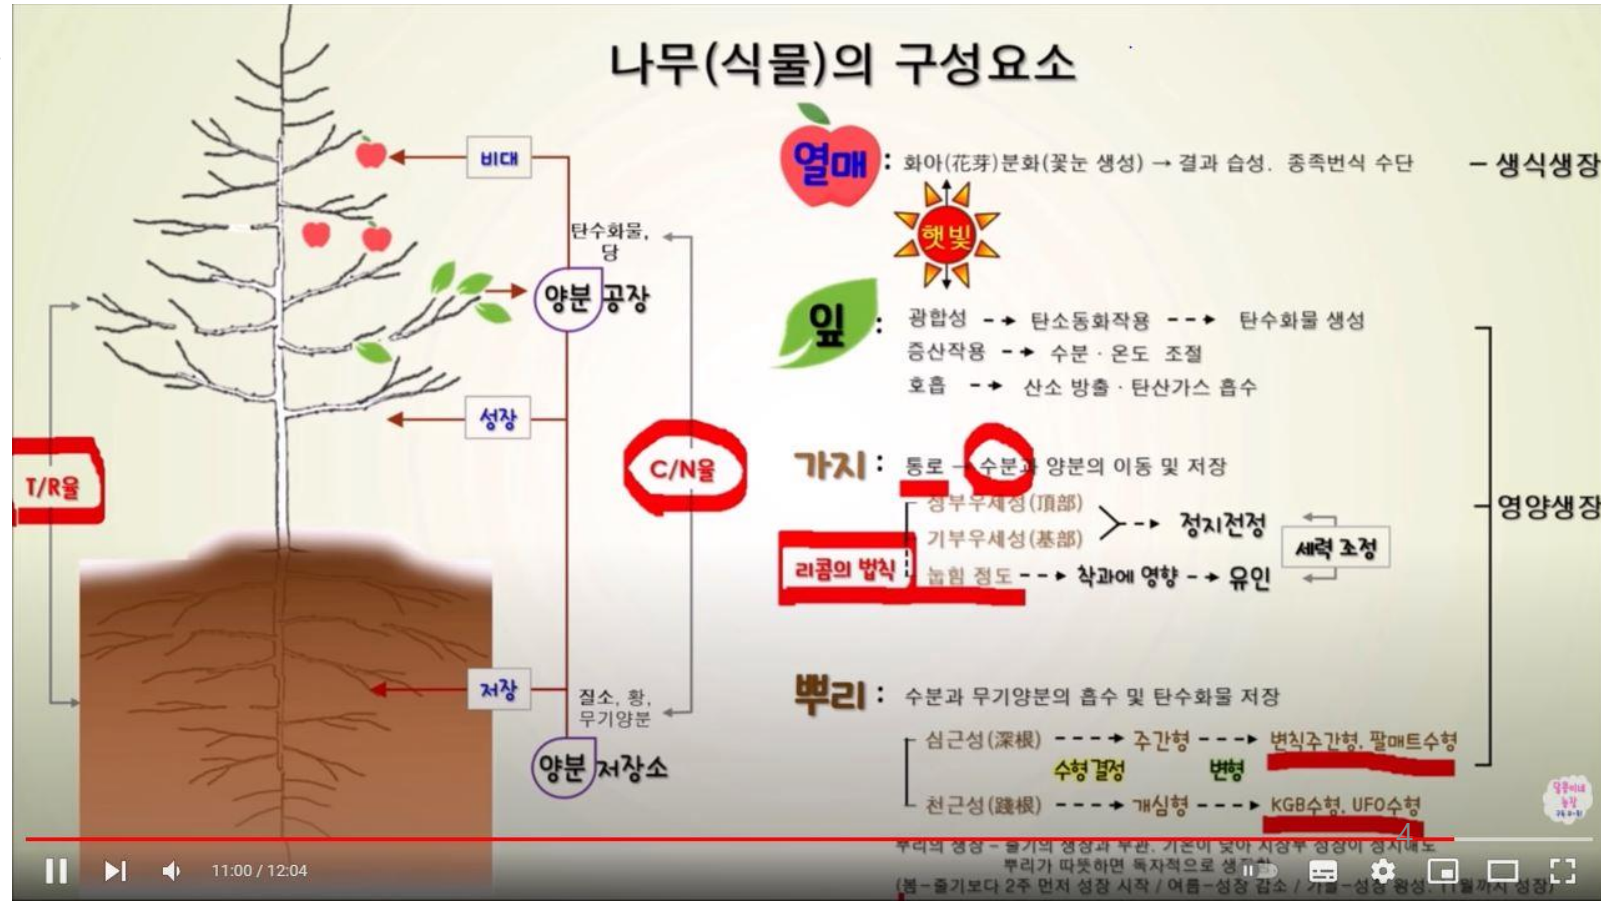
나무(식물)의 구성요소

비대

탄수화물, 당

양분 공장

성장

T/R율

C/N율

저장

질소, 황, 무기양분

양분 저장소

열매 : 화아(花芽)분화(꽃눈 생성) → 결과 습성. 종족번식 수단

— 생식생장

햇빛

잎 : 광합성 → 탄소동화작용 → 탄수화물 생성
증산작용 → 수분 · 온도 조절
호흡 → 산소 방출 · 탄산가스 흡수

가지 : 통로 – 수분과 양분의 이동 및 저장
정부우세성(頂部)
기부우세성(基部) → 정지전정
눕힘 정도 → 착과에 영향 → 유인

리콤의 법칙

세력 조정

— 영양생장

뿌리 : 수분과 무기양분의 흡수 및 탄수화물 저장
심근성(深根) → 주간형 → 변칙주간형, 팔매트수형
수형결정 변형
천근성(淺根) → 개심형 → KGB수형, UFO수형

뿌리의 생장 – 줄기의 생장과 무관. 기온이 낮아 지상부 성장이 정지해도 뿌리가 따뜻하면 독자적으로 생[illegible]
(봄–줄기보다 2주 먼저 성장 시작 / 여름–성장 감소 / 가을–성장 왕성 (11월까지 성장)

11:00 / 12:04